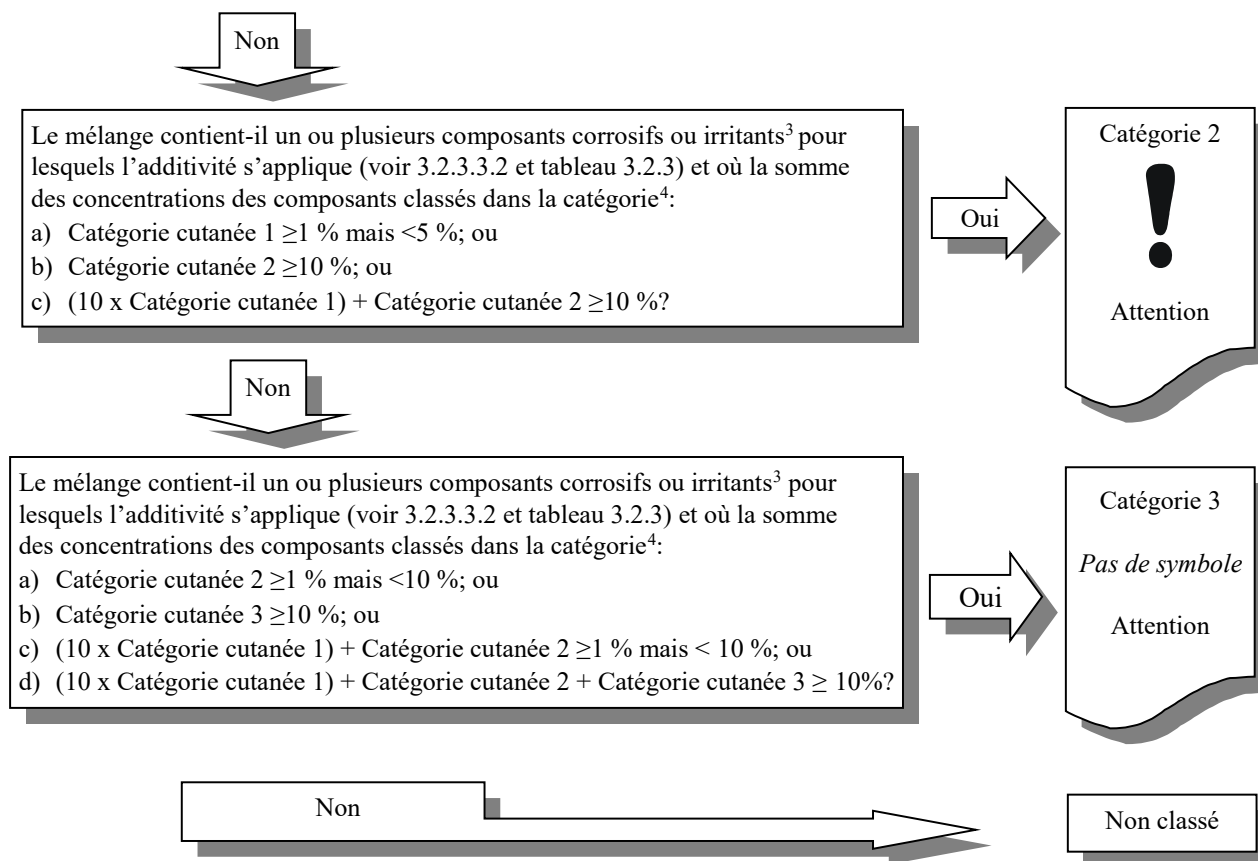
Non

Le mélange contient-il un ou plusieurs composants corrosifs ou irritants$^3$ pour lesquels l'additivité s'applique (voir 3.2.3.3.2 et tableau 3.2.3) et où la somme des concentrations des composants classés dans la catégorie$^4$:
a) Catégorie cutanée 1 $\geq$1 % mais <5 %; ou
b) Catégorie cutanée 2 $\geq$10 %; ou
c) (10 x Catégorie cutanée 1) + Catégorie cutanée 2 $\geq$10 %?

Oui

Catégorie 2

Attention

Non

Le mélange contient-il un ou plusieurs composants corrosifs ou irritants$^3$ pour lesquels l'additivité s'applique (voir 3.2.3.3.2 et tableau 3.2.3) et où la somme des concentrations des composants classés dans la catégorie$^4$:
a) Catégorie cutanée 2 $\geq$1 % mais <10 %; ou
b) Catégorie cutanée 3 $\geq$10 %; ou
c) (10 x Catégorie cutanée 1) + Catégorie cutanée 2 $\geq$1 % mais < 10 %; ou
d) (10 x Catégorie cutanée 1) + Catégorie cutanée 2 + Catégorie cutanée 3 $\geq$ 10%?

Oui

Catégorie 3

*Pas de symbole*

Attention

Non

Non classé